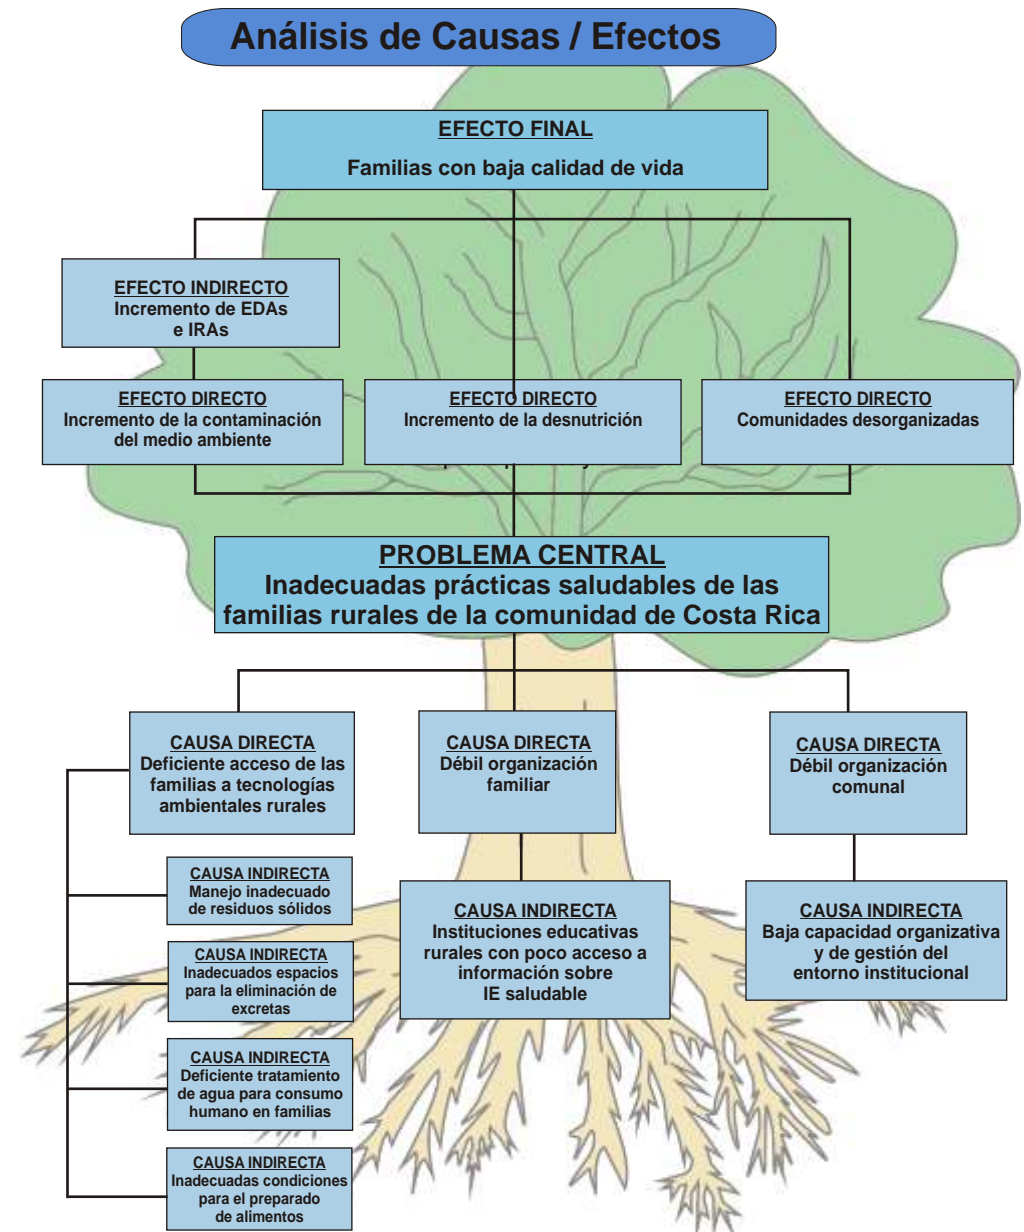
Análisis de Causas / Efectos

EFECTO FINAL
Familias con baja calidad de vida

EFECTO INDIRECTO
Incremento de EDAs e IRAs

EFECTO DIRECTO
Incremento de la contaminación del medio ambiente

EFECTO DIRECTO
Incremento de la desnutrición

EFECTO DIRECTO
Comunidades desorganizadas

PROBLEMA CENTRAL
Inadecuadas prácticas saludables de las familias rurales de la comunidad de Costa Rica

CAUSA DIRECTA
Deficiente acceso de las familias a tecnologías ambientales rurales

CAUSA DIRECTA
Débil organización familiar

CAUSA DIRECTA
Débil organización comunal

CAUSA INDIRECTA
Manejo inadecuado de residuos sólidos

CAUSA INDIRECTA
Inadecuados espacios para la eliminación de excretas

CAUSA INDIRECTA
Deficiente tratamiento de agua para consumo humano en familias

CAUSA INDIRECTA
Inadecuadas condiciones para el preparado de alimentos

CAUSA INDIRECTA
Instituciones educativas rurales con poco acceso a información sobre IE saludable

CAUSA INDIRECTA
Baja capacidad organizativa y de gestión del entorno institucional